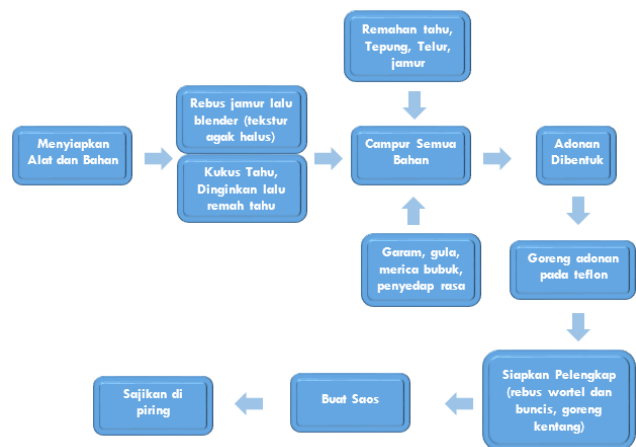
Menyiapkan Alat dan Bahan

Rebus jamur lalu blender (tekstur agak halus)

Kukus Tahu, Dinginkan lalu remah tahu

Remahan tahu, Tepung, Telur, jamur

Campur Semua Bahan

Garam, gula, merica bubuk, penyedap rasa

Adonan Dibentuk

Goreng adonan pada teflon

Siapkan Pelengkap (rebus wortel dan buncis, goreng kentang)

Buat Saos

Sajikan di piring